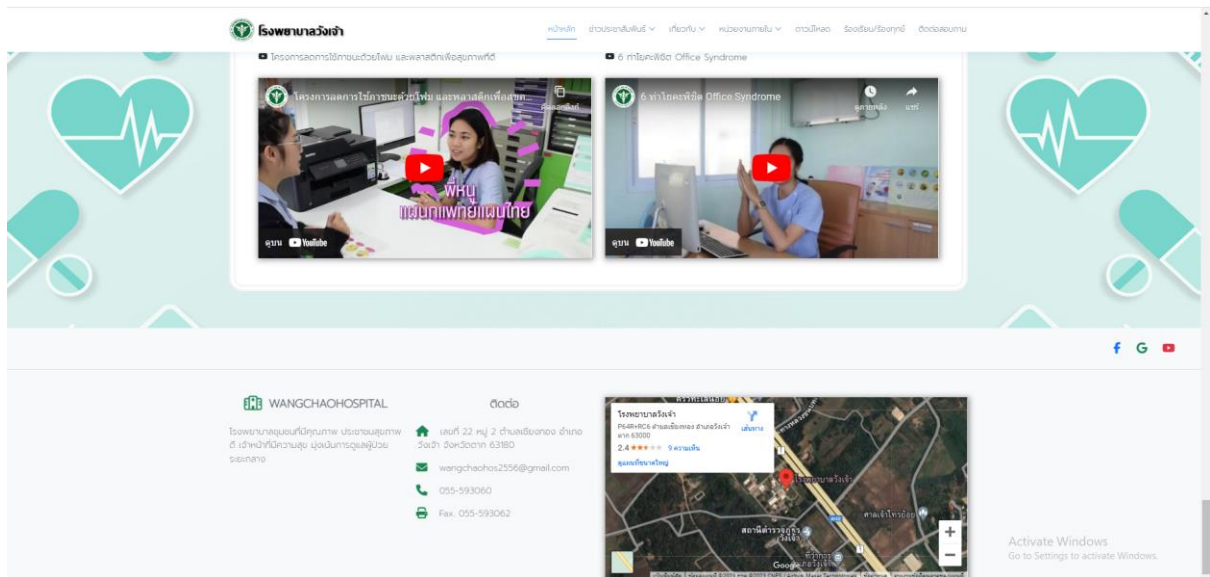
โรงพยาบาลวังเจ้า

หน้าหลัก ข่าวประชาสัมพันธ์ เกี่ยวกับ หน่วยงานภายใน ดาวน์โหลด ร้องเรียน/ร้องทุกข์ ติดต่อสอบถาม

โครงการลดการใช้ภาชนะด้วยโฟม และพลาสติกเพื่อสุขภาพที่ดี

6 ท่าไขคะพิชิต Office Syndrome

โครงการลดการใช้ภาชนะด้วยโฟม และพลาสติกเพื่อสุขภ...

คัดลอกลิงก์

พี่หนู แผนกแพทย์แผนไทย

ดูบน YouTube

6 ท่าไขคะพิชิต Office Syndrome

ดูภายหลัง แชร์

ดูบน YouTube

WANGCHAOHOSPITAL

โรงพยาบาลชุมชนที่มีคุณภาพ ประชาชนสุขภาพดี เจ้าหน้าที่มีความสุข มุ่งเน้นการดูแลผู้ป่วยระยะกลาง

ติดต่อ

เลขที่ 22 หมู่ 2 ตำบลเชียงทอง อำเภอวังเจ้า จังหวัดตาก 63180

wangchaohos2556@gmail.com

055-593060

Fax. 055-593062

โรงพยาบาลวังเจ้า
P64R+RC6 ตำบลเชียงทอง อำเภอวังเจ้า ตาก 63000
2.4 ★★★★★ 9 ความเห็น
ดูแผนที่ขนาดใหญ่
เส้นทาง

โรงพยาบาลวังเจ้า
สถานีตำรวจภูธรวังเจ้า
ศาลเจ้าโพธิ์ทอง
Google

Activate Windows
Go to Settings to activate Windows.